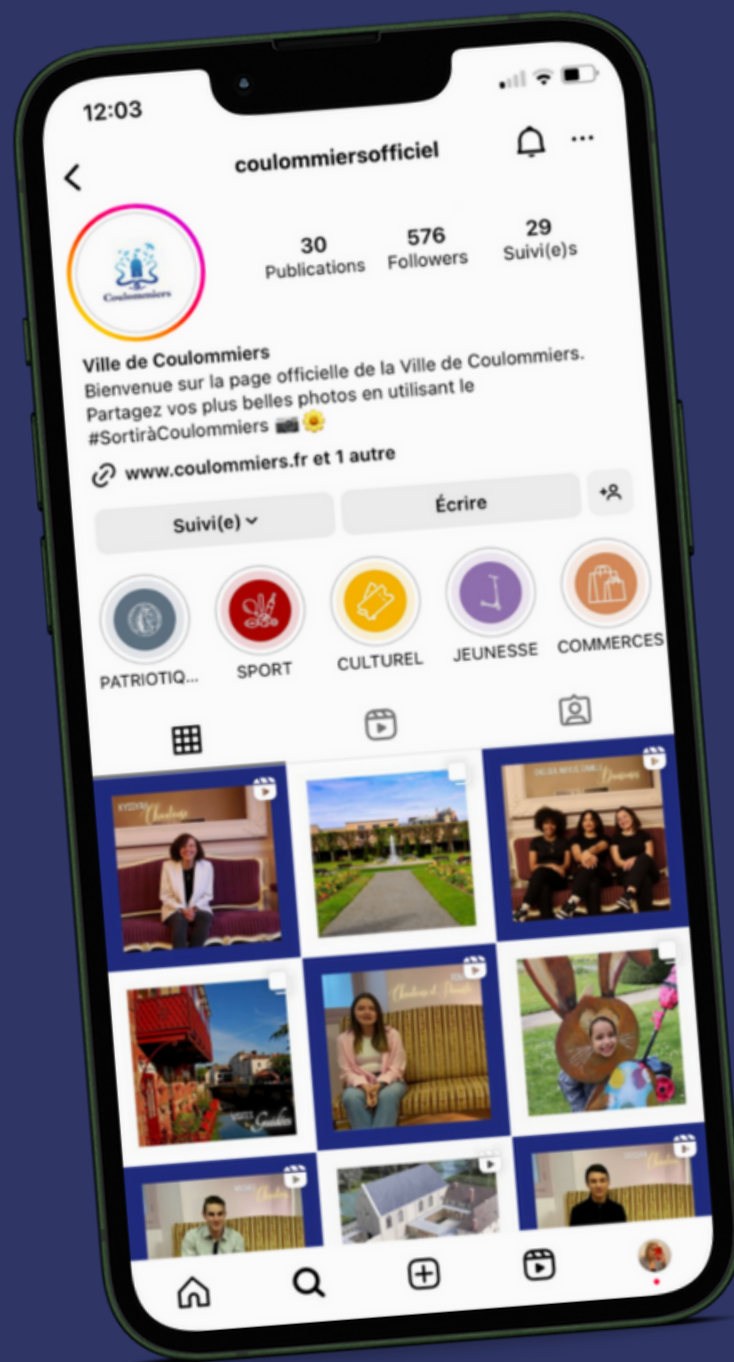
12:03

coulommiersofficiel

Coulommiers

30
Publications

576
Followers

29
Suivi(e)s

Ville de Coulommiers
Bienvenue sur la page officielle de la Ville de Coulommiers. Partagez vos plus belles photos en utilisant le #SortiràCoulommiers 📷🌻

www.coulommiers.fr et 1 autre

Suivi(e)

Écrire

PATRIOTIQ...

SPORT

CULTUREL

JEUNESSE

COMMERCES

Chantonne

Guides

Chantonne & Domaine

Chantonne

Chantonne